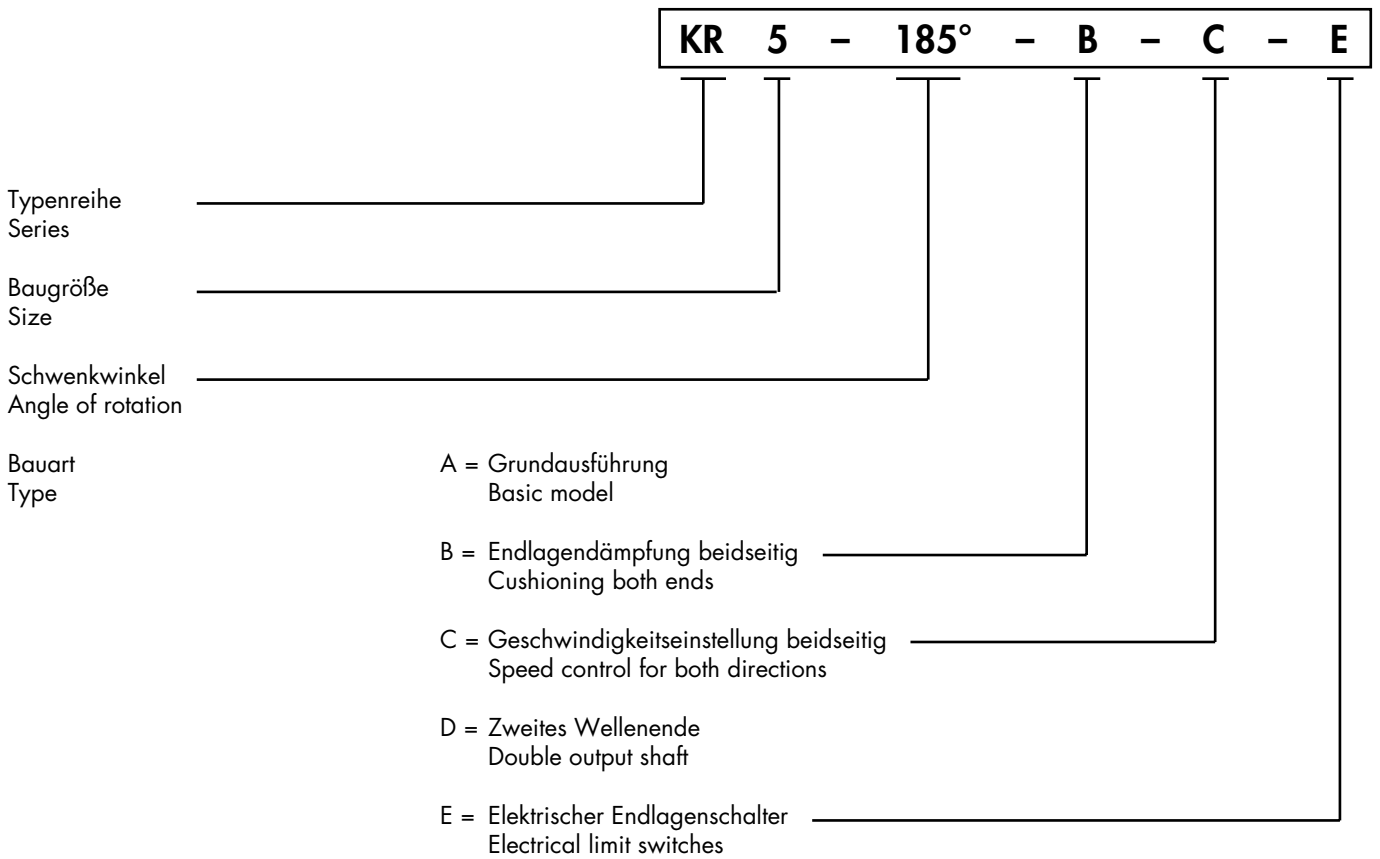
KR 5 – 185° – B – C – E

Typenreihe
Series

Baugröße
Size

Schwenkwinkel
Angle of rotation

Bauart
Type

A = Grundausführung
Basic model

B = Endlagendämpfung beidseitig
Cushioning both ends

C = Geschwindigkeitseinstellung beidseitig
Speed control for both directions

D = Zweites Wellenende
Double output shaft

E = Elektrischer Endlagenschalter
Electrical limit switches